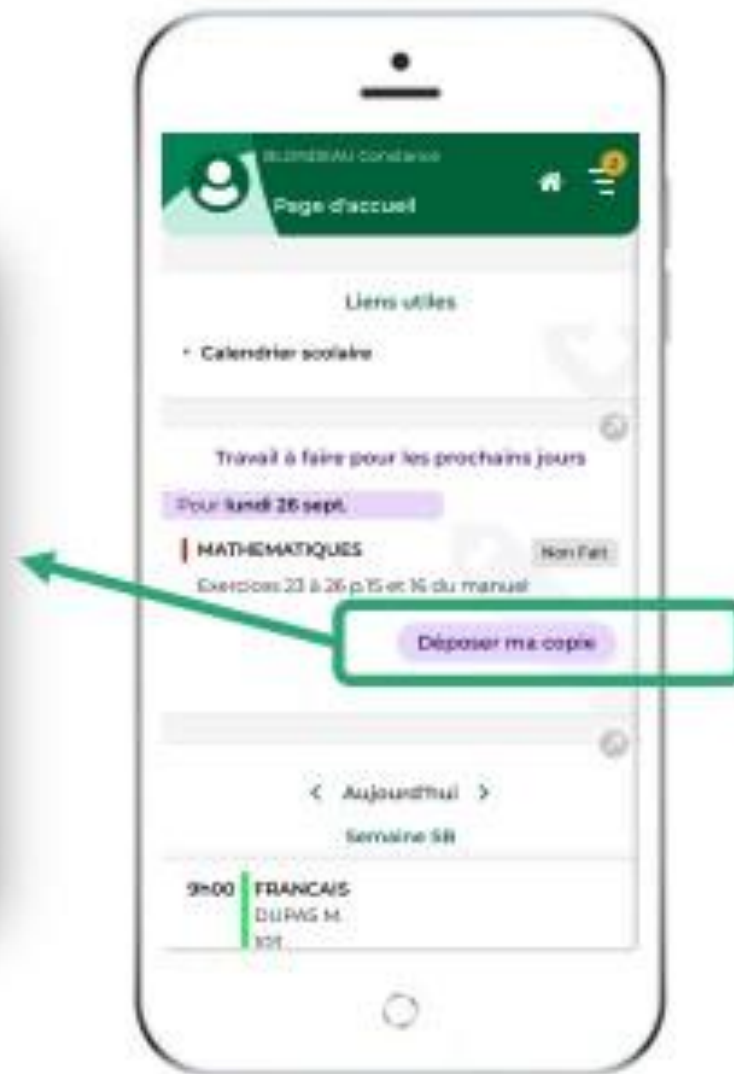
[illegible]

Page d'accueil

Liens utiles

• Calendrier scolaire

Travail à faire pour les prochains jours

Pour lundi 26 sept.

MATHEMATIQUES

Non Fait

Exercices 23 à 26 p.15 et 16 du manuel

Déposer ma copie

< Aujourd'hui >

Semaine 5B

9h00 FRANCAIS
DUPAS M.
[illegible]